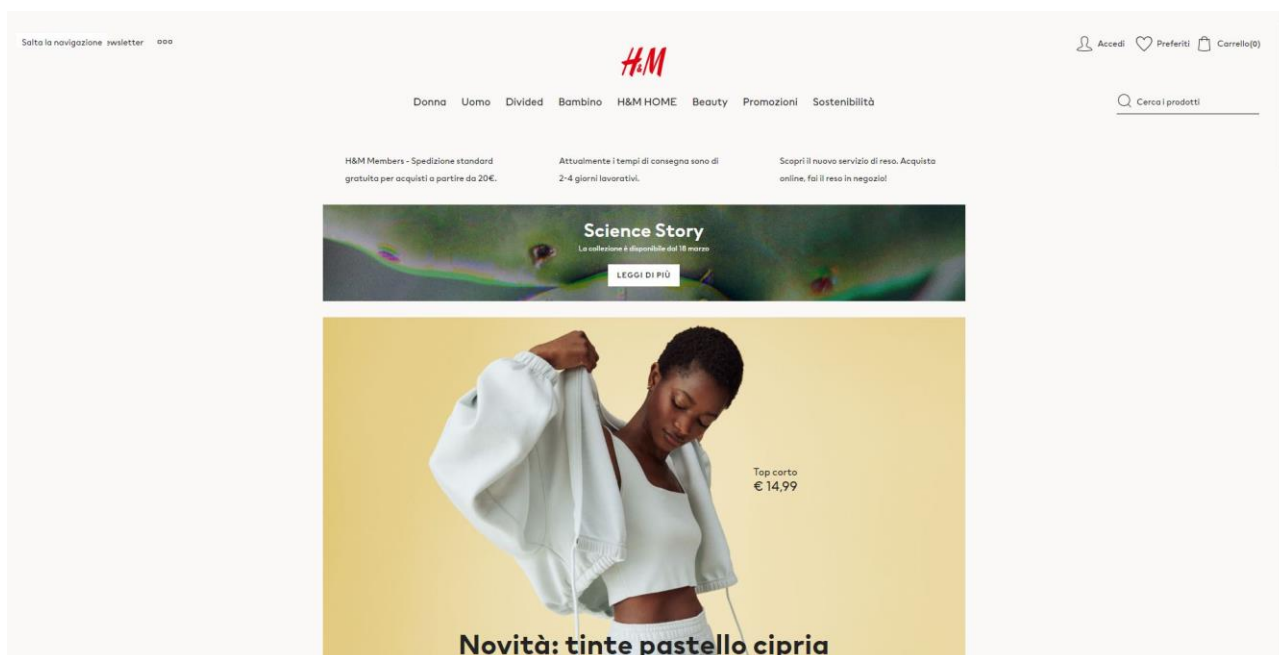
Salta la navigazione ewsletter

H&M

Accedi Preferiti Carrello(0)

Donna Uomo Divided Bambino H&M HOME Beauty Promozioni Sostenibilità

Cerca i prodotti

H&M Members - Spedizione standard gratuita per acquisti a partire da 20€.

Attualmente i tempi di consegna sono di 2-4 giorni lavorativi.

Scopri il nuovo servizio di reso. Acquista online, fai il reso in negozio!

Science Story

La collezione è disponibile dal 18 marzo

LEGGI DI PIÙ

Top corto
€ 14,99

Novità: tinte pastello cipria